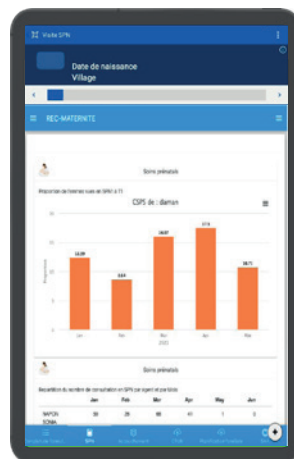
Visite SPN

Date de naissance
Village

REC-MATERNITE

Soins prénatals

Proportion de femmes vues en SPN1 à T1

CSPS de : diamon

Pourcentage

12.28

8.64

16.67

17.5

10.71

Jan

Fév

Mar

Apr

Mai

2021

Soins prénatals

Repartition du nombre de consultation en SPN par agent et par période

| | Jan | Feb | Mr | Apr | May | Jun |
|---|---|---|---|---|---|---|
| NAPON SOMA | 30 | 29 | 50 | 41 | 1 | 0 |

SPN